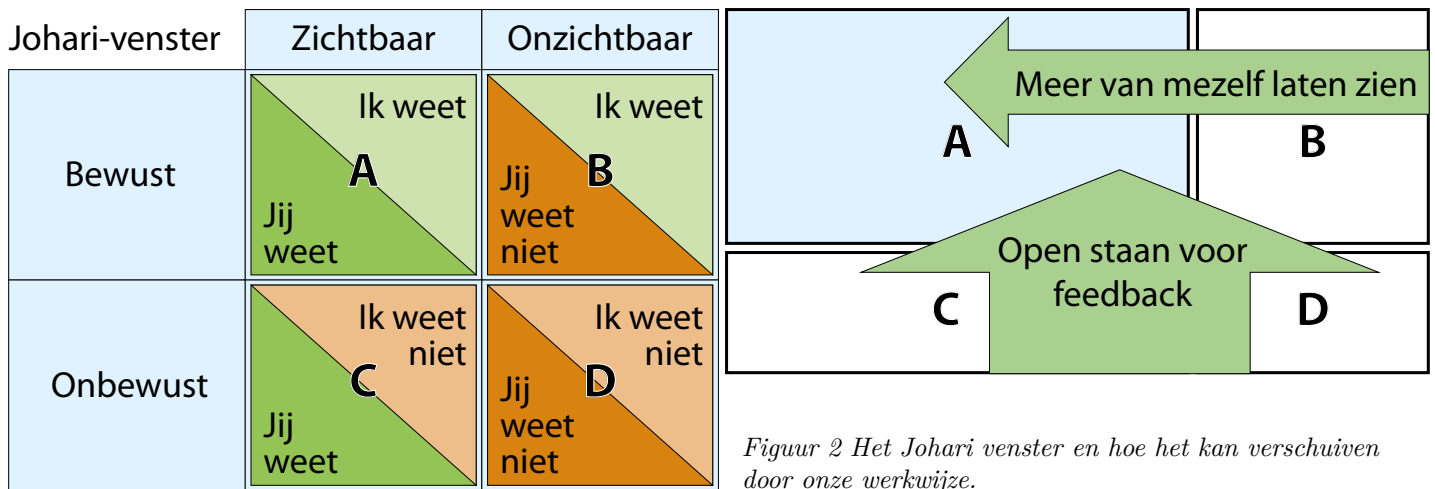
| Johari-venster | Zichtbaar | Onzichtbaar |
|---|---|---|
| Bewust | Ik weet A Jij weet | Ik weet B Jij weet niet |
| Onbewust | Ik weet niet C Jij weet | Ik weet niet D Jij weet niet |

Meer van mezelf laten zien

A

B

Open staan voor feedback

C

D

Figuur 2 Het Johari venster en hoe het kan verschuiven door onze werkwijze.